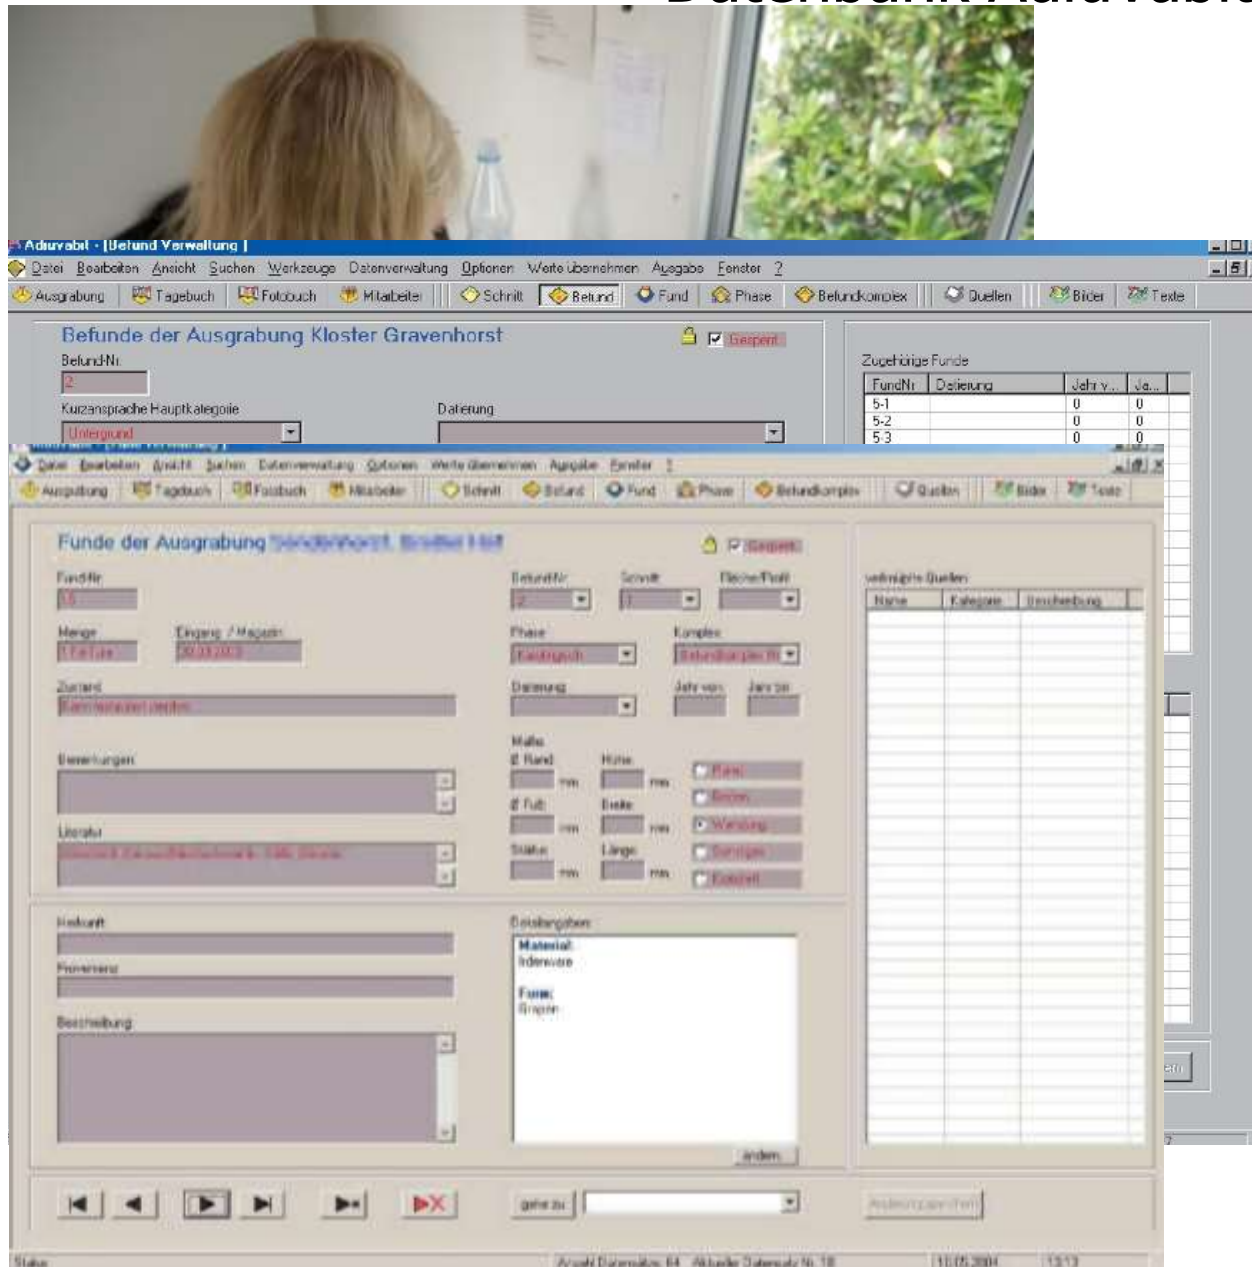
Aduvabil - [Befund Verwaltung]

Datei Bearbeiten Ansicht Suchen Werkzeuge Datenverwaltung Optionen Werte übernehmen Ausgabe Fenster ?

Ausgrabung Tagebuch Fotobuch Mitarbeiter Schnitt Befund Fund Phase Befundkomplex Quellen Bilder Texte

Befunde der Ausgrabung Kloster Gravenhorst

Gesperrt

Befund-Nr.

2

Kurzansprache Hauptkategorie

Untergrund

Datierung

Zugehörige Funde

| FundNr | Datierung | Jahr v... | Ja... |
|---|---|---|---|
| 5-1 | | 0 | 0 |
| 5-2 | | 0 | 0 |
| 5-3 | | 0 | 0 |

Datei Bearbeiten Ansicht Suchen Datenverwaltung Optionen Werte übernehmen Ausgabe Fenster ?

Ausgrabung Tagebuch Fotobuch Mitarbeiter Schnitt Befund Fund Phase Befundkomplex Quellen Bilder Texte

Funde der Ausgrabung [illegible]

Gesperrt

Fund-Nr.

Menge

Eingang / Magazin

Zustand

Bemerkungen

Literatur

Befund-Nr.

Schnitt

Fläche/Profil

Phase

Komplex

Datierung

Jahr von

Jahr bis

Maße

Ø Rand

Höhe

Ø Fuß

Breite

Stärke

Länge

mm

verknüpfte Quellen

| Name | Kategorie | Beschreibung |
|---|---|---|

Herkunft

Provenienz

Beschreibung

Detailangaben

Material:

Irdenware

Form:

Grapen

ändern

gehe zu

Status

11.05.2004

13:13